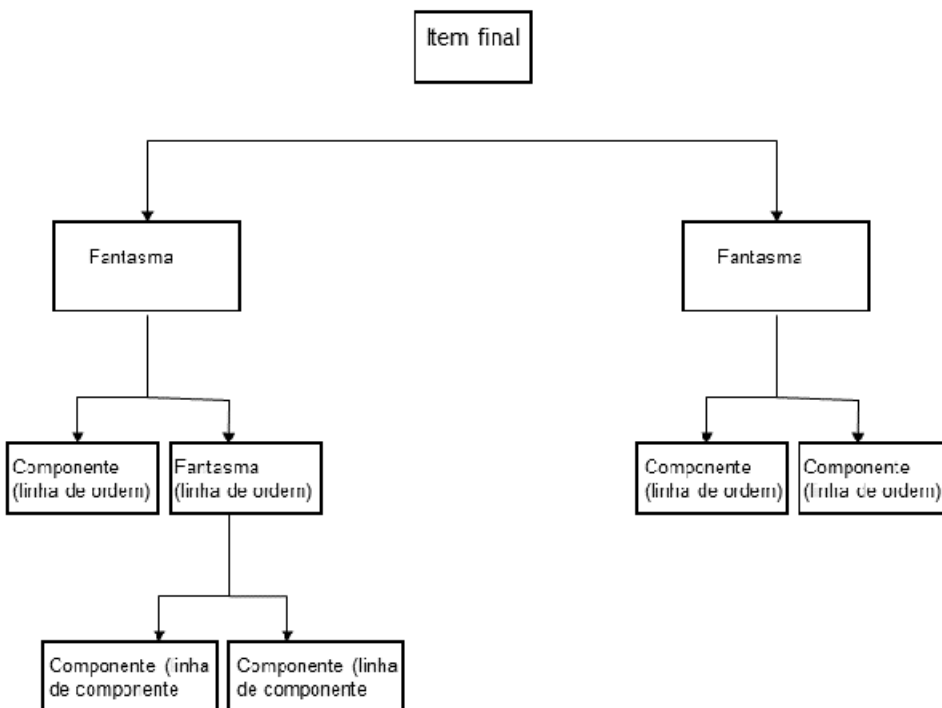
Item final

Fantasma

Fantasma

Componente (linha de ordem)

Fantasma (linha de ordem)

Componente (linha de ordem)

Componente (linha de ordem)

Componente (linha de componente

Componente (linha de componente